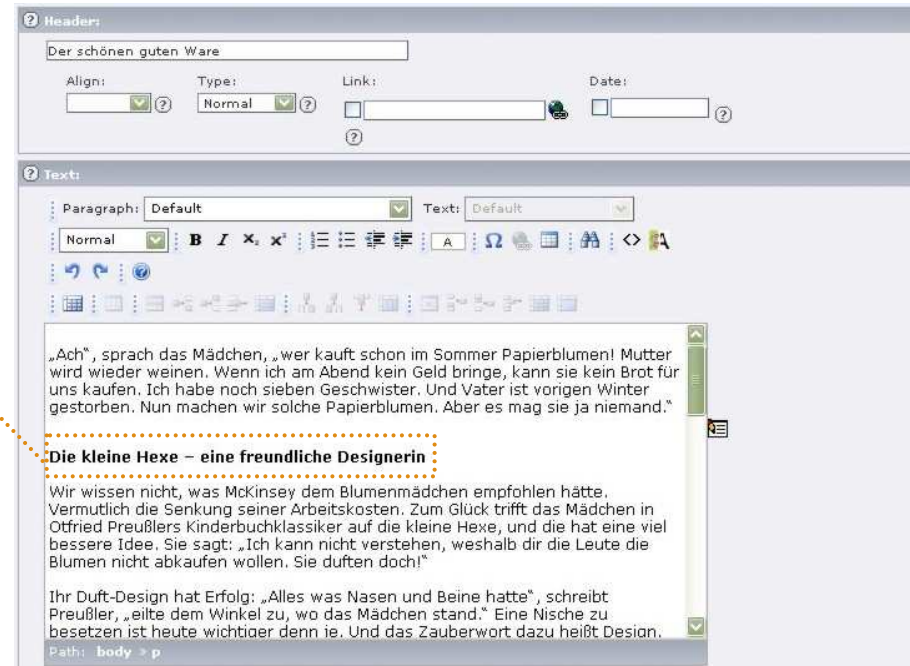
Header:

Der schönen guten Ware

Align:

Type:

Normal

Link:

Date:

Text:

Paragraph: Default

Text: Default

Normal

B I $X_2$ $X^2$

A

Ω

„Ach", sprach das Mädchen, „wer kauft schon im Sommer Papierblumen! Mutter wird wieder weinen. Wenn ich am Abend kein Geld bringe, kann sie kein Brot für uns kaufen. Ich habe noch sieben Geschwister. Und Vater ist vorigen Winter gestorben. Nun machen wir solche Papierblumen. Aber es mag sie ja niemand."

Die kleine Hexe – eine freundliche Designerin

Wir wissen nicht, was McKinsey dem Blumenmädchen empfohlen hätte. Vermutlich die Senkung seiner Arbeitskosten. Zum Glück trifft das Mädchen in Otfried Preußlers Kinderbuchklassiker auf die kleine Hexe, und die hat eine viel bessere Idee. Sie sagt: „Ich kann nicht verstehen, weshalb dir die Leute die Blumen nicht abkaufen wollen. Sie duften doch!"

Ihr Duft-Design hat Erfolg: „Alles was Nasen und Beine hatte", schreibt Preußler, „eilte dem Winkel zu, wo das Mädchen stand." Eine Nische zu besetzen ist heute wichtiger denn je. Und das Zauberwort dazu heißt Design.

Path: body » p